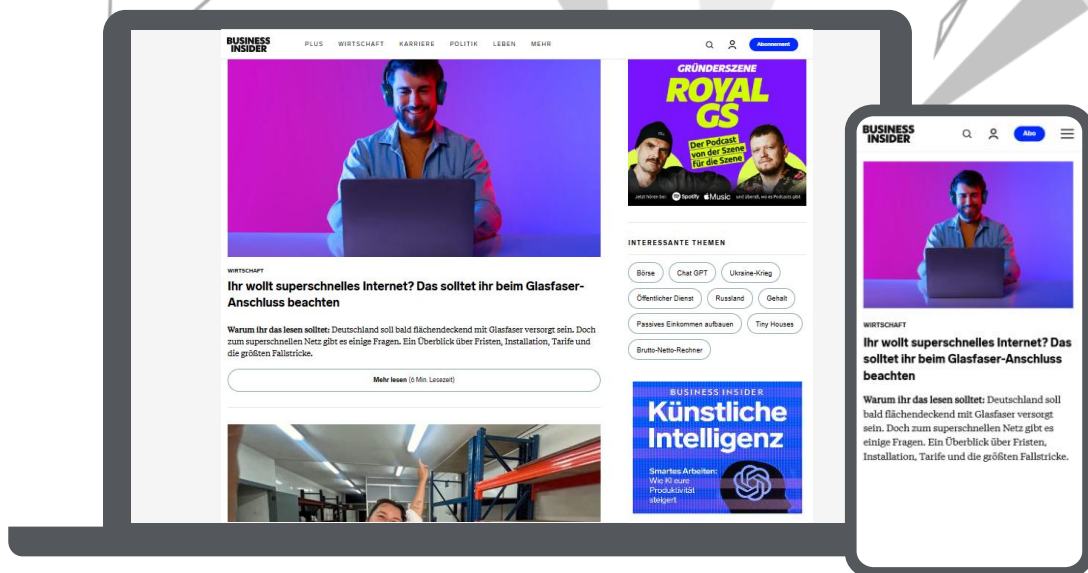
BUSINESS INSIDER

PLUS WIRTSCHAFT KARRIERE POLITIK LEBEN MEHR

Abonnement

WIRTSCHAFT

Ihr wollt superschnelles Internet? Das solltet ihr beim Glasfaser-Anschluss beachten

**Warum ihr das lesen solltet:** Deutschland soll bald flächendeckend mit Glasfaser versorgt sein. Doch zum superschnellen Netz gibt es einige Fragen. Ein Überblick über Fristen, Installation, Tarife und die größten Fallstricke.

Mehr lesen (6 Min. Lesezeit)

GRÜNDERSZENE

ROYAL GS

Der Podcast von der Szene für die Szene

Jetzt hören bei Spotify Music und überall, wo es Podcasts gibt

INTERESSANTE THEMEN

Börse | Chat GPT | Ukraine-Krieg | Öffentlicher Dienst | Russland | Gehalt | Passives Einkommen aufbauen | Tiny Houses | Brutto-Netto-Rechner

BUSINESS INSIDER

Künstliche Intelligenz

Smartes Arbeiten: Wie KI eure Produktivität steigert

BUSINESS INSIDER

Abo

WIRTSCHAFT

Ihr wollt superschnelles Internet? Das solltet ihr beim Glasfaser-Anschluss beachten

**Warum ihr das lesen solltet:** Deutschland soll bald flächendeckend mit Glasfaser versorgt sein. Doch zum superschnellen Netz gibt es einige Fragen. Ein Überblick über Fristen, Installation, Tarife und die größten Fallstricke.